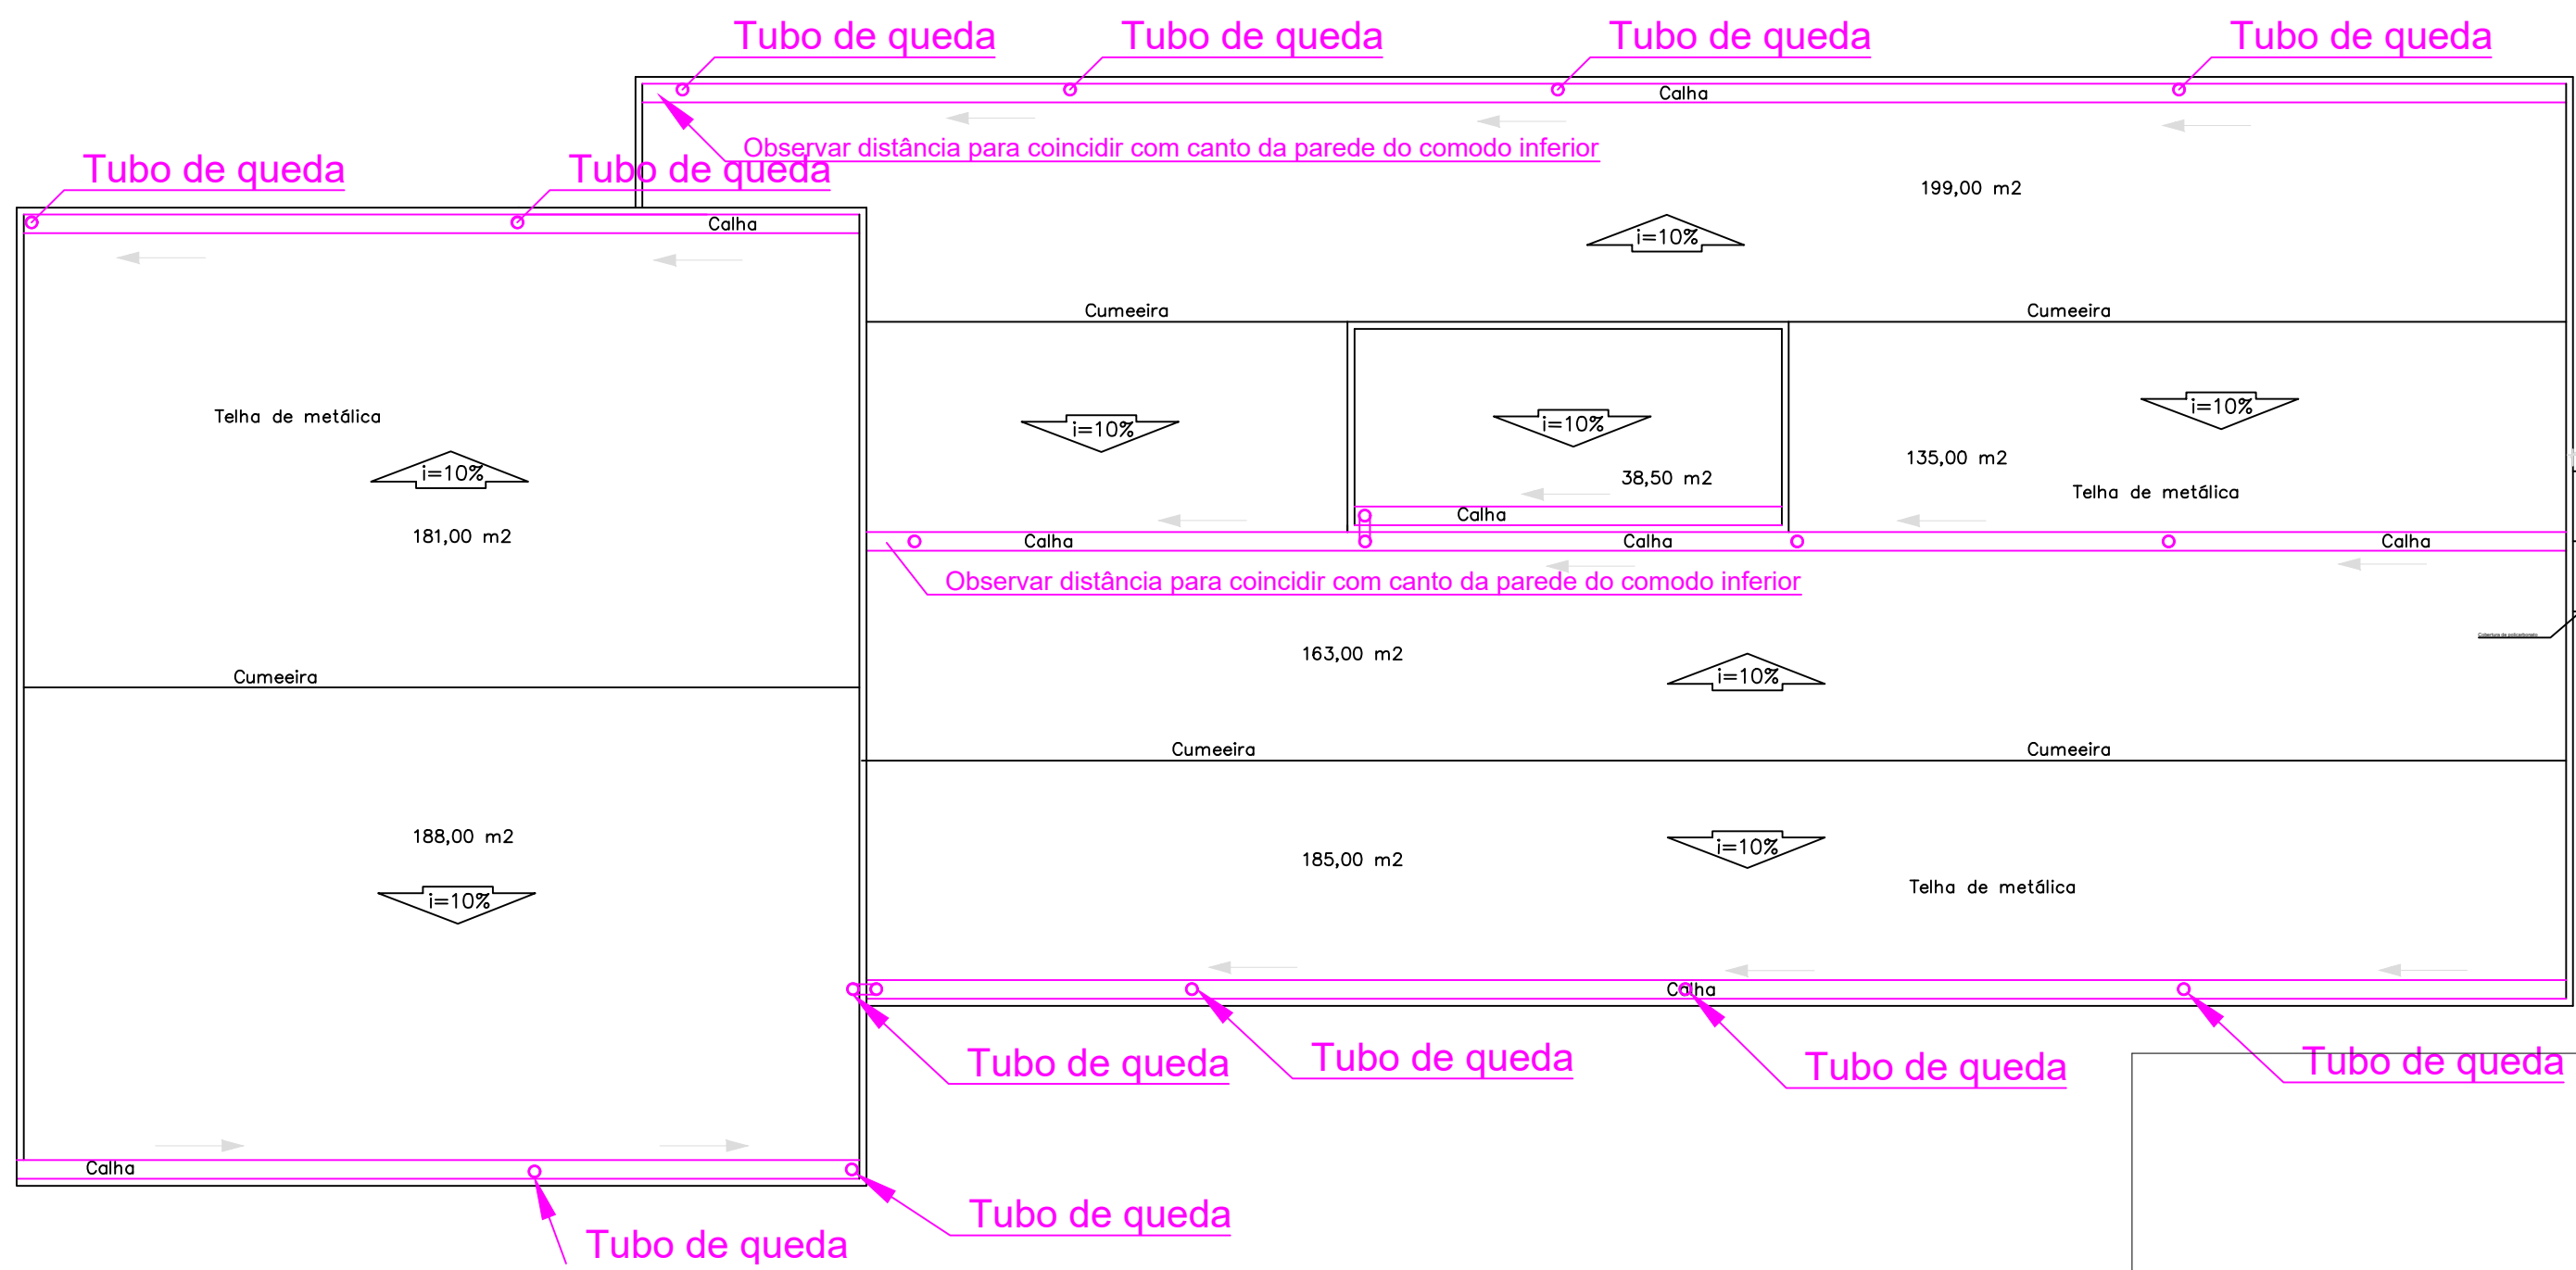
Tubo de queda Tubo de queda Tubo de queda Tubo de queda

Calha

Observar distância para coincidir com canto da parede do comodo inferior

Tubo de queda Tubo de queda

Calha

199,00 m2

i=10%

Cumeeira Cumeeira

Telha de metálica

i=10%

i=10%

i=10%

i=10%

181,00 m2

38,50 m2

135,00 m2

Telha de metálica

Calha

Calha Calha Calha

Observar distância para coincidir com canto da parede do comodo inferior

163,00 m2

i=10%

Cumeeira

Cumeeira Cumeeira

188,00 m2

185,00 m2

i=10%

i=10%

Telha de metálica

Calha

Tubo de queda Tubo de queda Tubo de queda Tubo de queda

Calha

Tubo de queda

Tubo de queda